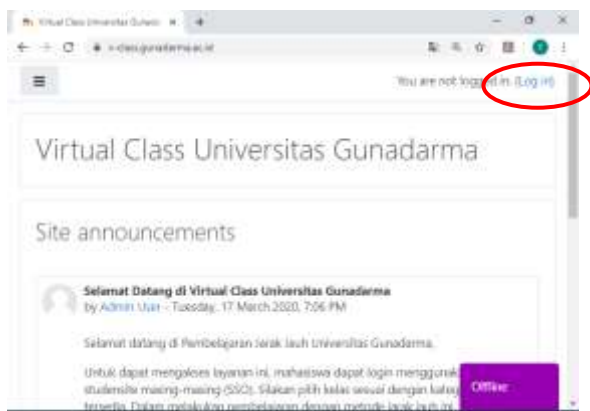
Virtual Class Universitas Gunada ×
v-class.gunadarma.ac.id

You are not logged in. (Log in)

Virtual Class Universitas Gunadarma

Site announcements

Selamat Datang di Virtual Class Universitas Gunadarma
by Admin User - Tuesday, 17 March 2020, 7:06 PM

Selamat datang di Pembelajaran Jarak Jauh Universitas Gunadarma.

Untuk dapat mengakses layanan ini, mahasiswa dapat login menggunak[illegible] studentsite masing-masing (SSO). Silakan pilih kelas sesuai dengan kateg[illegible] tersedia. Dalam melakukan pembelajaran dengan metode jarak jauh ini, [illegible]

Offline